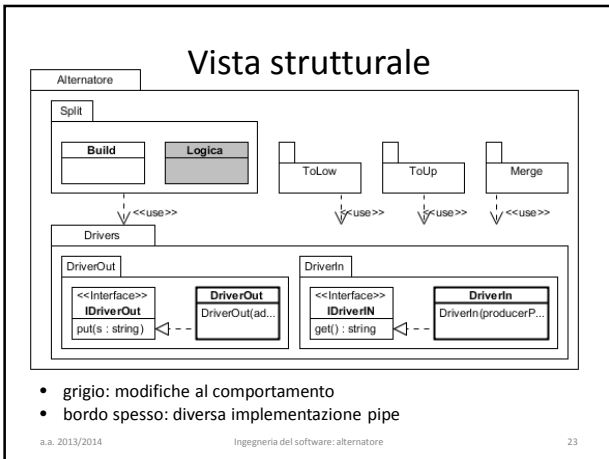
Vista strutturale

Alternatore

Split

Build

Logica

ToLow

ToUp

Merge

<<use>>

<<use>>

<<use>>

<<use>>

Drivers

DriverOut

<<Interface>>
IDriverOut

put(s : string)

DriverOut

DriverOut(ad...

DriverIn

<<Interface>>
IDriverIN

get() : string

DriverIn

DriverIn(producerP...

• grigio: modifiche al comportamento
• bordo spesso: diversa implementazione pipe

a.a. 2013/2014 Ingegneria del software: alternatore 23